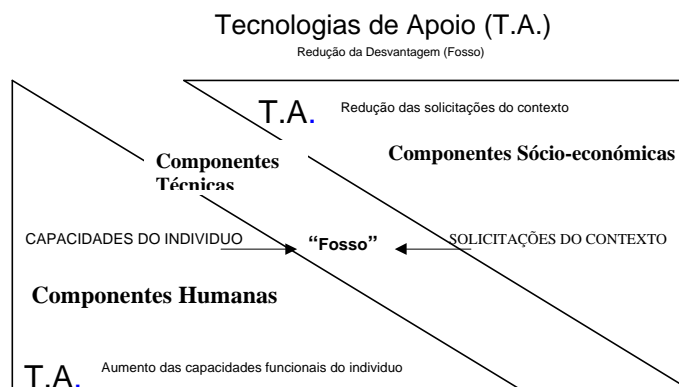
Tecnologias de Apoio (T.A.)

Redução da Desvantagem (Fosso)

T.A. Redução das solicitações do contexto

Componentes Técnicas

Componentes Sócio-económicas

CAPACIDADES DO INDIVIDUO

"Fosso"

SOLICITAÇÕES DO CONTEXTO

Componentes Humanas

T.A. Aumento das capacidades funcionais do individuo